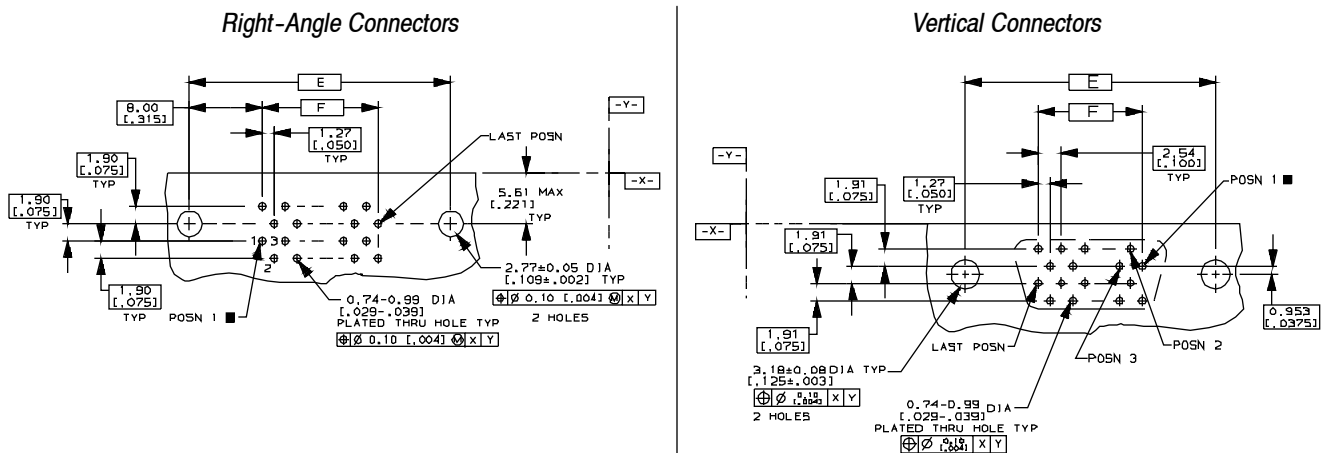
Right-Angle Connectors

E

8.00 [.315]

F

1.27 [.050] TYP

-Y-

LAST POSN

1.90 [.075] TYP

-X-

5.61 MAX [.221] TYP

1.90 [.075] TYP

1 3

2

2.77±0.05 DIA [.109±.002] TYP

$\oplus$ Ø 0.10 [.004] Ⓜ X Y

2 HOLES

1.90 [.075] TYP

POSN 1 ■

0.74-0.99 DIA [.029-.039] PLATED THRU HOLE TYP

$\oplus$ Ø 0.10 [.004] Ⓜ X Y

Vertical Connectors

E

F

2.54 [.100] TYP

-Y-

1.91 [.075]

1.27 [.050] TYP

POSN 1 ■

-X-

1.91 [.075]

0.953 [.0375]

1.91 [.075]

LAST POSN

POSN 3

POSN 2

3.18±0.08 DIA TYP [.125±.003]

$\oplus$ Ø $\frac{0.10}{[.004]}$ X Y

2 HOLES

0.74-0.99 DIA [.029-.039] PLATED THRU HOLE TYP

$\oplus$ Ø $\frac{0.10}{[.004]}$ X Y